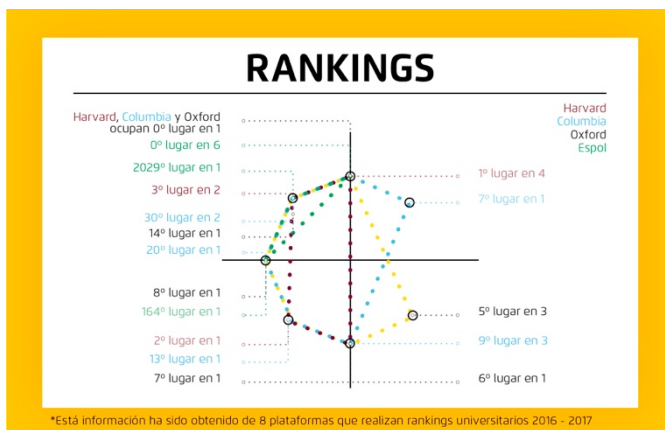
RANKINGS

Harvard, Columbia y Oxford ocupan 0º lugar en 1

0º lugar en 6

2029º lugar en 1

3º lugar en 2

30º lugar en 2

14º lugar en 1

20º lugar en 1

8º lugar en 1

164º lugar en 1

2º lugar en 1

13º lugar en 1

7º lugar en 1

Harvard
Columbia
Oxford
Espol

1º lugar en 4

7º lugar en 1

5º lugar en 3

9º lugar en 3

6º lugar en 1

*Está información ha sido obtenido de 8 plataformas que realizan rankings universitarios 2016 - 2017